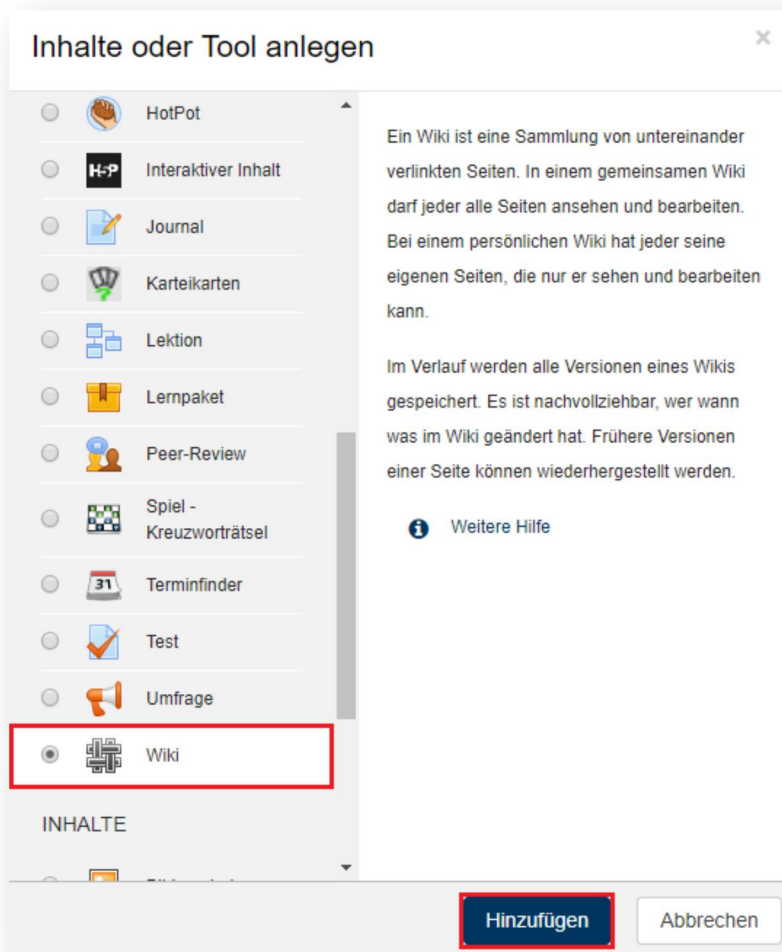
Inhalte oder Tool anlegen

×

HotPot

H5P

Interaktiver Inhalt

Journal

Karteikarten

Lektion

Lernpaket

Peer-Review

Spiel - Kreuzworträtsel

31

Terminfinder

Test

Umfrage

Wiki

INHALTE

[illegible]

Ein Wiki ist eine Sammlung von untereinander verlinkten Seiten. In einem gemeinsamen Wiki darf jeder alle Seiten ansehen und bearbeiten. Bei einem persönlichen Wiki hat jeder seine eigenen Seiten, die nur er sehen und bearbeiten kann.

Im Verlauf werden alle Versionen eines Wikis gespeichert. Es ist nachvollziehbar, wer wann was im Wiki geändert hat. Frühere Versionen einer Seite können wiederhergestellt werden.

Weitere Hilfe

Hinzufügen

Abbrechen